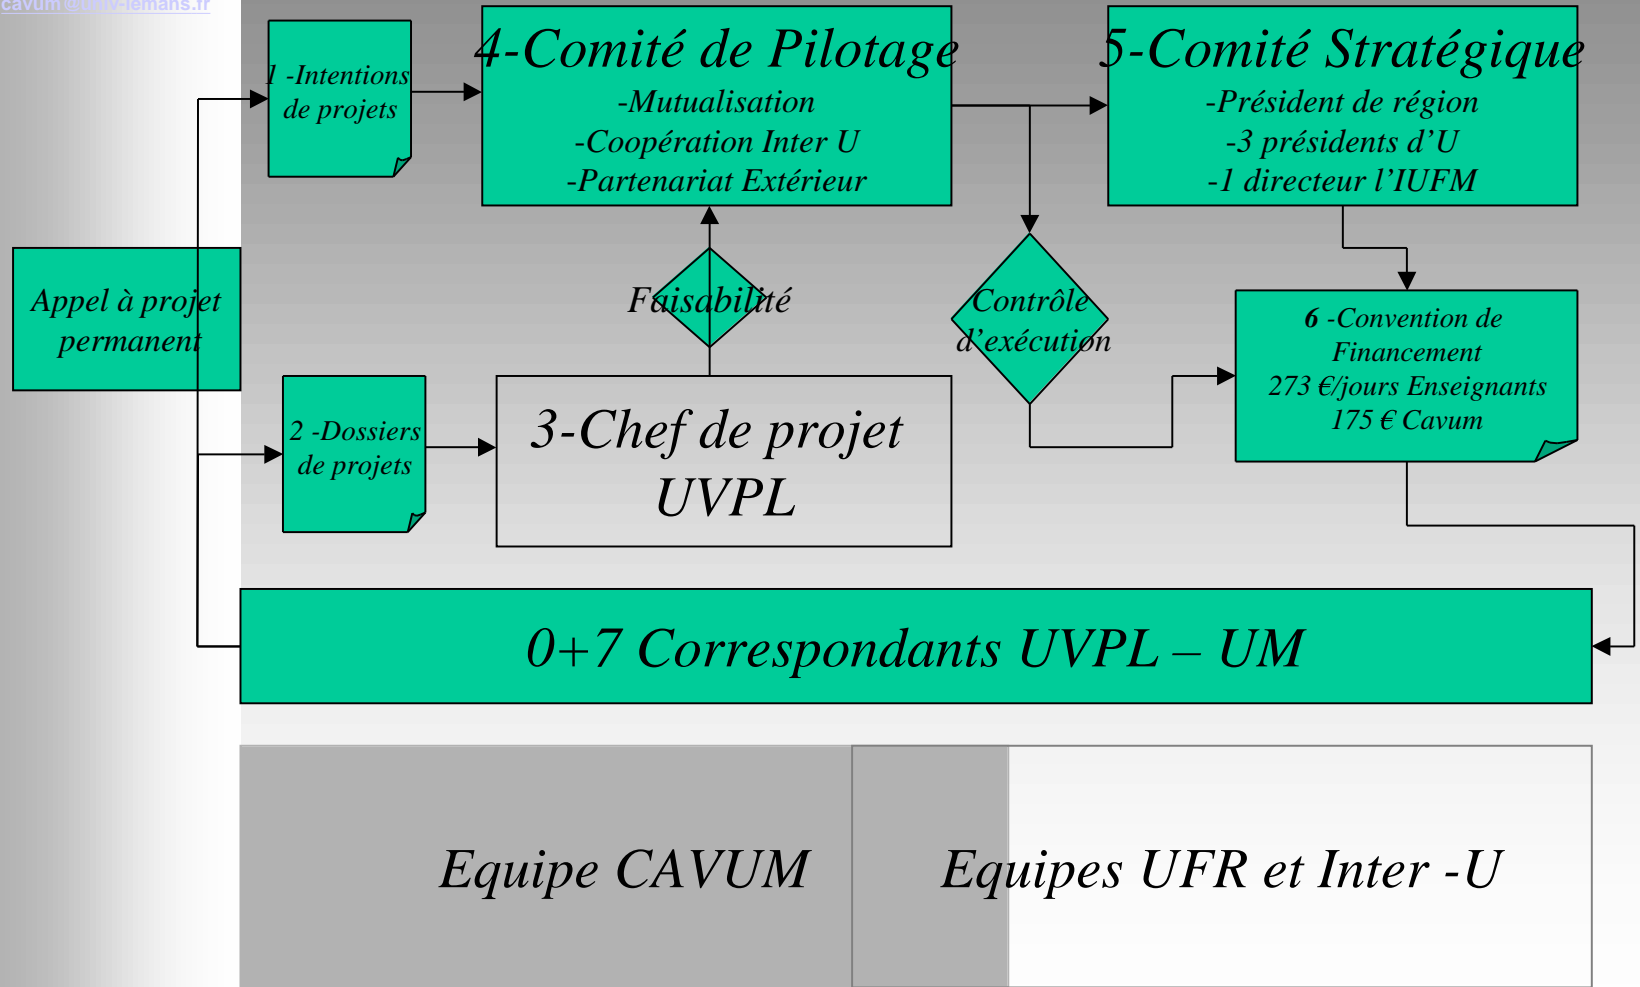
cavum@univ-lemans.fr

1 -Intentions de projets

4-Comité de Pilotage
-Mutualisation
-Coopération Inter U
-Partenariat Extérieur

5-Comité Stratégique
-Président de région
-3 présidents d'U
-1 directeur l'IUFM

Appel à projet permanent

Faisabilité

Contrôle d'exécution

6 -Convention de Financement
273 €/jours Enseignants
175 € Cavum

2 -Dossiers de projets

3-Chef de projet UVPL

0+7 Correspondants UVPL – UM

Equipe CAVUM

Equipes UFR et Inter -U